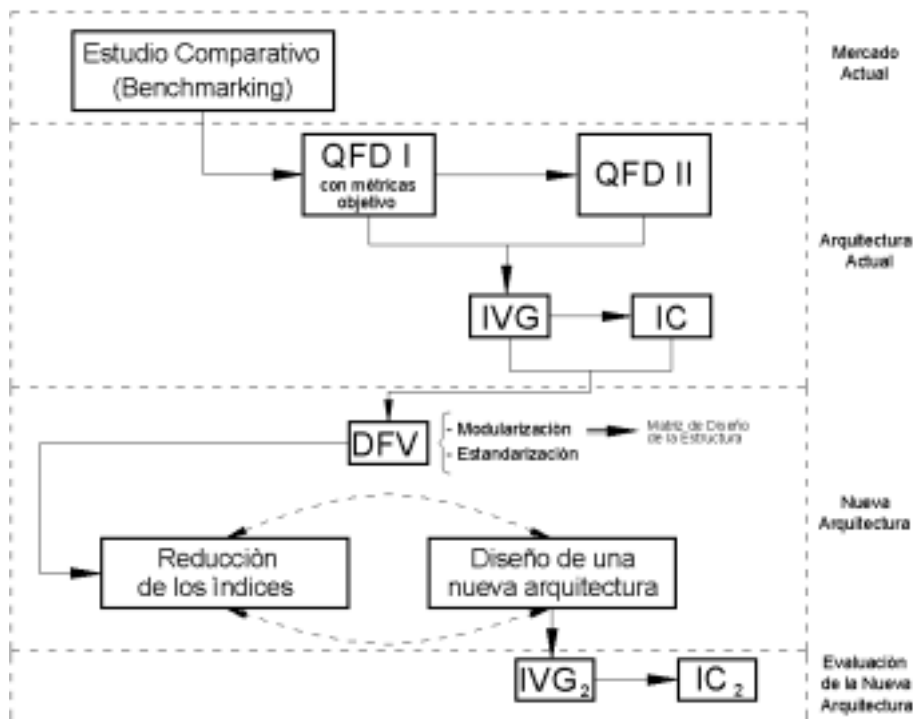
Estudio Comparativo (Benchmarking)

Mercado Actual

QFD I con métricas objetivo

QFD II

Arquitectura Actual

IVG

IC

DFV

- Modularización

- Estandarización

Matriz de Diseño de la Estructura

Nueva Arquitectura

Reducciòn de los ìndices

Diseño de una nueva arquitectura

Evaluación de la Nueva Arquitectura

$IVG_2$

$IC_2$